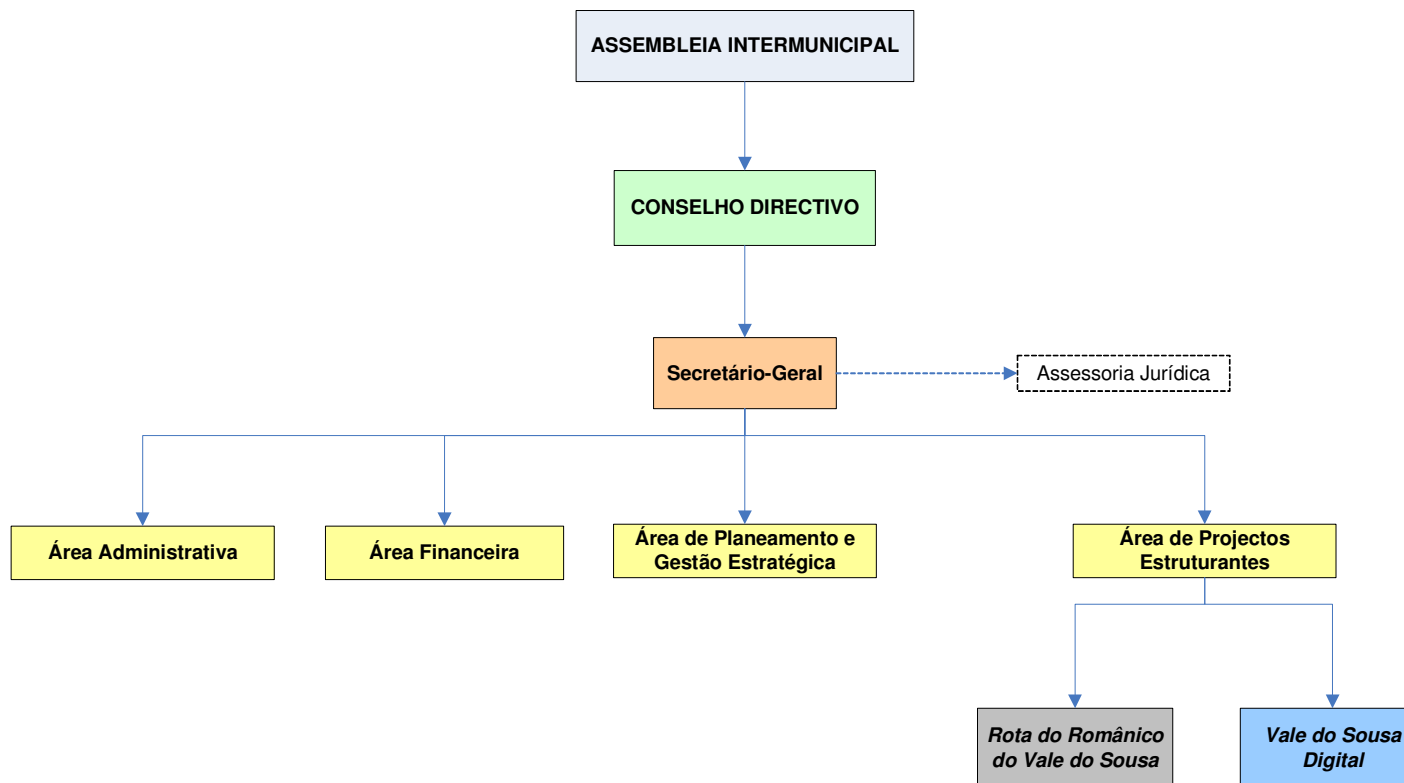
ASSEMBLEIA INTERMUNICIPAL

CONSELHO DIRECTIVO

Secretário-Geral

Assessoria Jurídica

Área Administrativa

Área Financeira

Área de Planeamento e Gestão Estratégica

Área de Projectos Estruturantes

Rota do Românico do Vale do Sousa

Vale do Sousa Digital